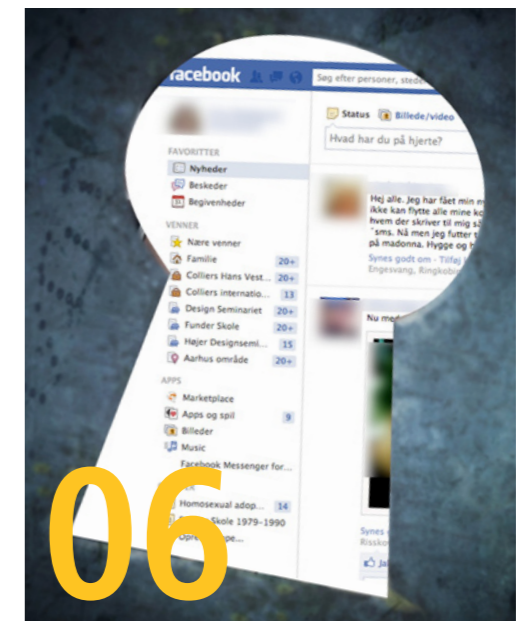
facebook

Søg efter personer, steder

Status Billede/video

Hvad har du på hjerte?

FAVORITTER

Nyheder

Beskeder

Begivenheder

VENNER

Nære venner

Familie 20+

Colliers Hans Vest... 20+

Colliers internatio... 13

Design Seminariet 20+

Funder Skole 20+

Højer Designsemi... 15

Aarhus område 20+

APPS

Marketplace

Apps og spil 9

Billeder

Music

Facebook Messenger for...

Homosexual adop... 14

Skole 1979-1990

Opre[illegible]pe...

Hej alle. Jeg har fået min m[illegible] ikke kan flytte alle mine ko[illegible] hvem der skriver til mig så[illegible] ¨sms. Nå men jeg futter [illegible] på madonna. Hygge og h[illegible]

Synes godt om · Tilføj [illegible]

Engesvang, Ringkob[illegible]

Nu med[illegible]

Synes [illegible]

Rissko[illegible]

06